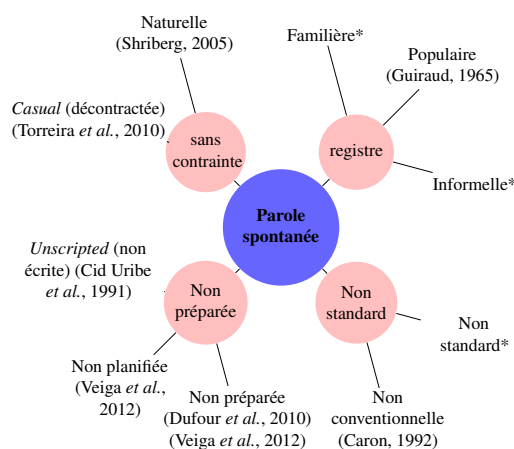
Naturelle (Shriberg, 2005)

Familière*

Populaire (Guiraud, 1965)

Casual (décontractée) (Torreira et al., 2010)

sans contrainte

registre

Informelle*

Parole spontanée

Unscripted (non écrite) (Cid Uribe et al., 1991)

Non préparée

Non standard

Non standard*

Non planifiée (Veiga et al., 2012)

Non préparée (Dufour et al., 2010) (Veiga et al., 2012)

Non conventionnelle (Caron, 1992)